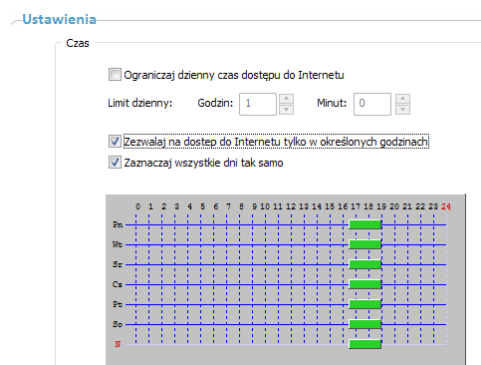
Ustawienia

Czas

Ograniczaj dzienny czas dostepu do Internetu

Limit dzienny: Godzin: 1 Minut: 0

Zezwalaj na dostep do Internetu tylko w określonych godzinach

Zaznaczaj wszystkie dni tak samo

0 1 2 3 4 5 6 7 8 9 10 11 12 13 14 15 16 17 18 19 20 21 22 23 24

Pn
Wt
Śr
Cz
Pt
So
N